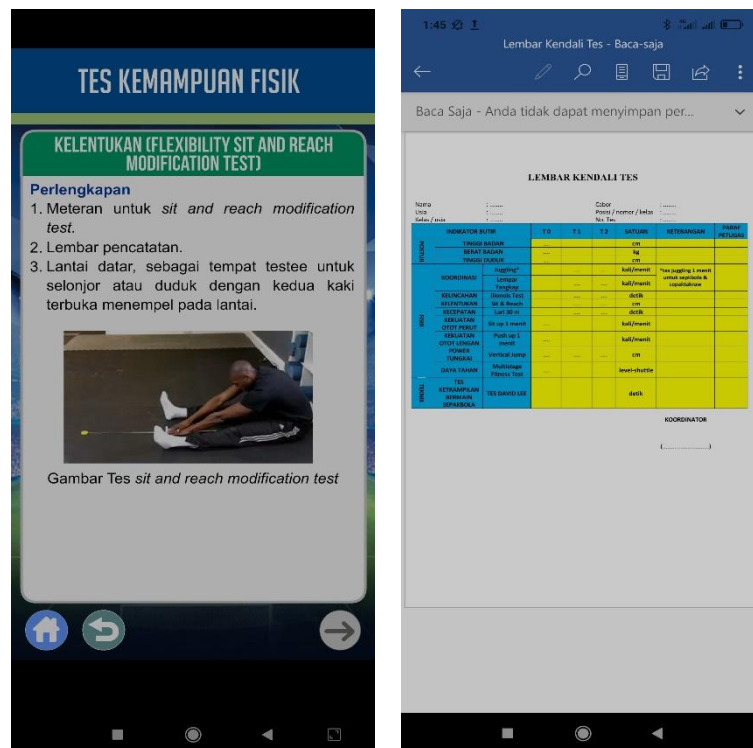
TES KEMAMPUAN FISIK

KELENTUKAN (FLEXIBILITY SIT AND REACH MODIFICATION TEST)

Perlengkapan
1. Meteran untuk *sit and reach modification test.*
2. Lembar pencatatan.
3. Lantai datar, sebagai tempat testee untuk selonjor atau duduk dengan kedua kaki terbuka menempel pada lantai.

Gambar Tes *sit and reach modification test*

1:45

Lembar Kendali Tes - Baca-saja

Baca Saja - Anda tidak dapat menyimpan per...

LEMBAR KENDALI TES

Nama : ......
Usia : ......
Kelas / mix : ......
Cabor : ......
Posisi / nomor / kelas : ......
No. Tes : ......

| | INDIKATOR BUTIR | | T 0 | T 1 | T 2 | SATUAN | KETERANGAN | PARAF PETUGAS |
|---|---|---|---|---|---|---|---|---|
| POSTUR | TINGGI BADAN | | .... | | | cm | | |
| | BERAT BADAN | | .... | | | kg | | |
| | TINGGI DUDUK | | | | | cm | | |
| FISIK | KOORDINASI | Juggling* | ... | ... | ... | kali/menit | *tes juggling 1 menit untuk sepakbola & sepaktakraw | |
| | | Lempar Tangkap | ... | ... | ... | kali/menit | | |
| | KELINCAHAN | Illinois Test | ... | ... | ... | detik | | |
| | KELENTUKAN | Sit & Reach | ... | ... | ... | cm | | |
| | KECEPATAN | Lari 30 m | ... | ... | ... | detik | | |
| | KEKUATAN OTOT PERUT | Sit up 1 menit | ... | | | kali/menit | | |
| | KEKUATAN OTOT LENGAN | Push up 1 menit | ... | | | kali/menit | | |
| | POWER TUNGKAI | Vertical Jump | ... | ... | ... | cm | | |
| | DAYA TAHAN | Multistage Fitness Test | ... | | | level-shuttle | | |
| TEKNIK | TES KETRAMPILAN BERMAIN SEPAKBOLA | TES DAVID LEE | ... | | | detik | | |

KOORDINATOR

(.......................)